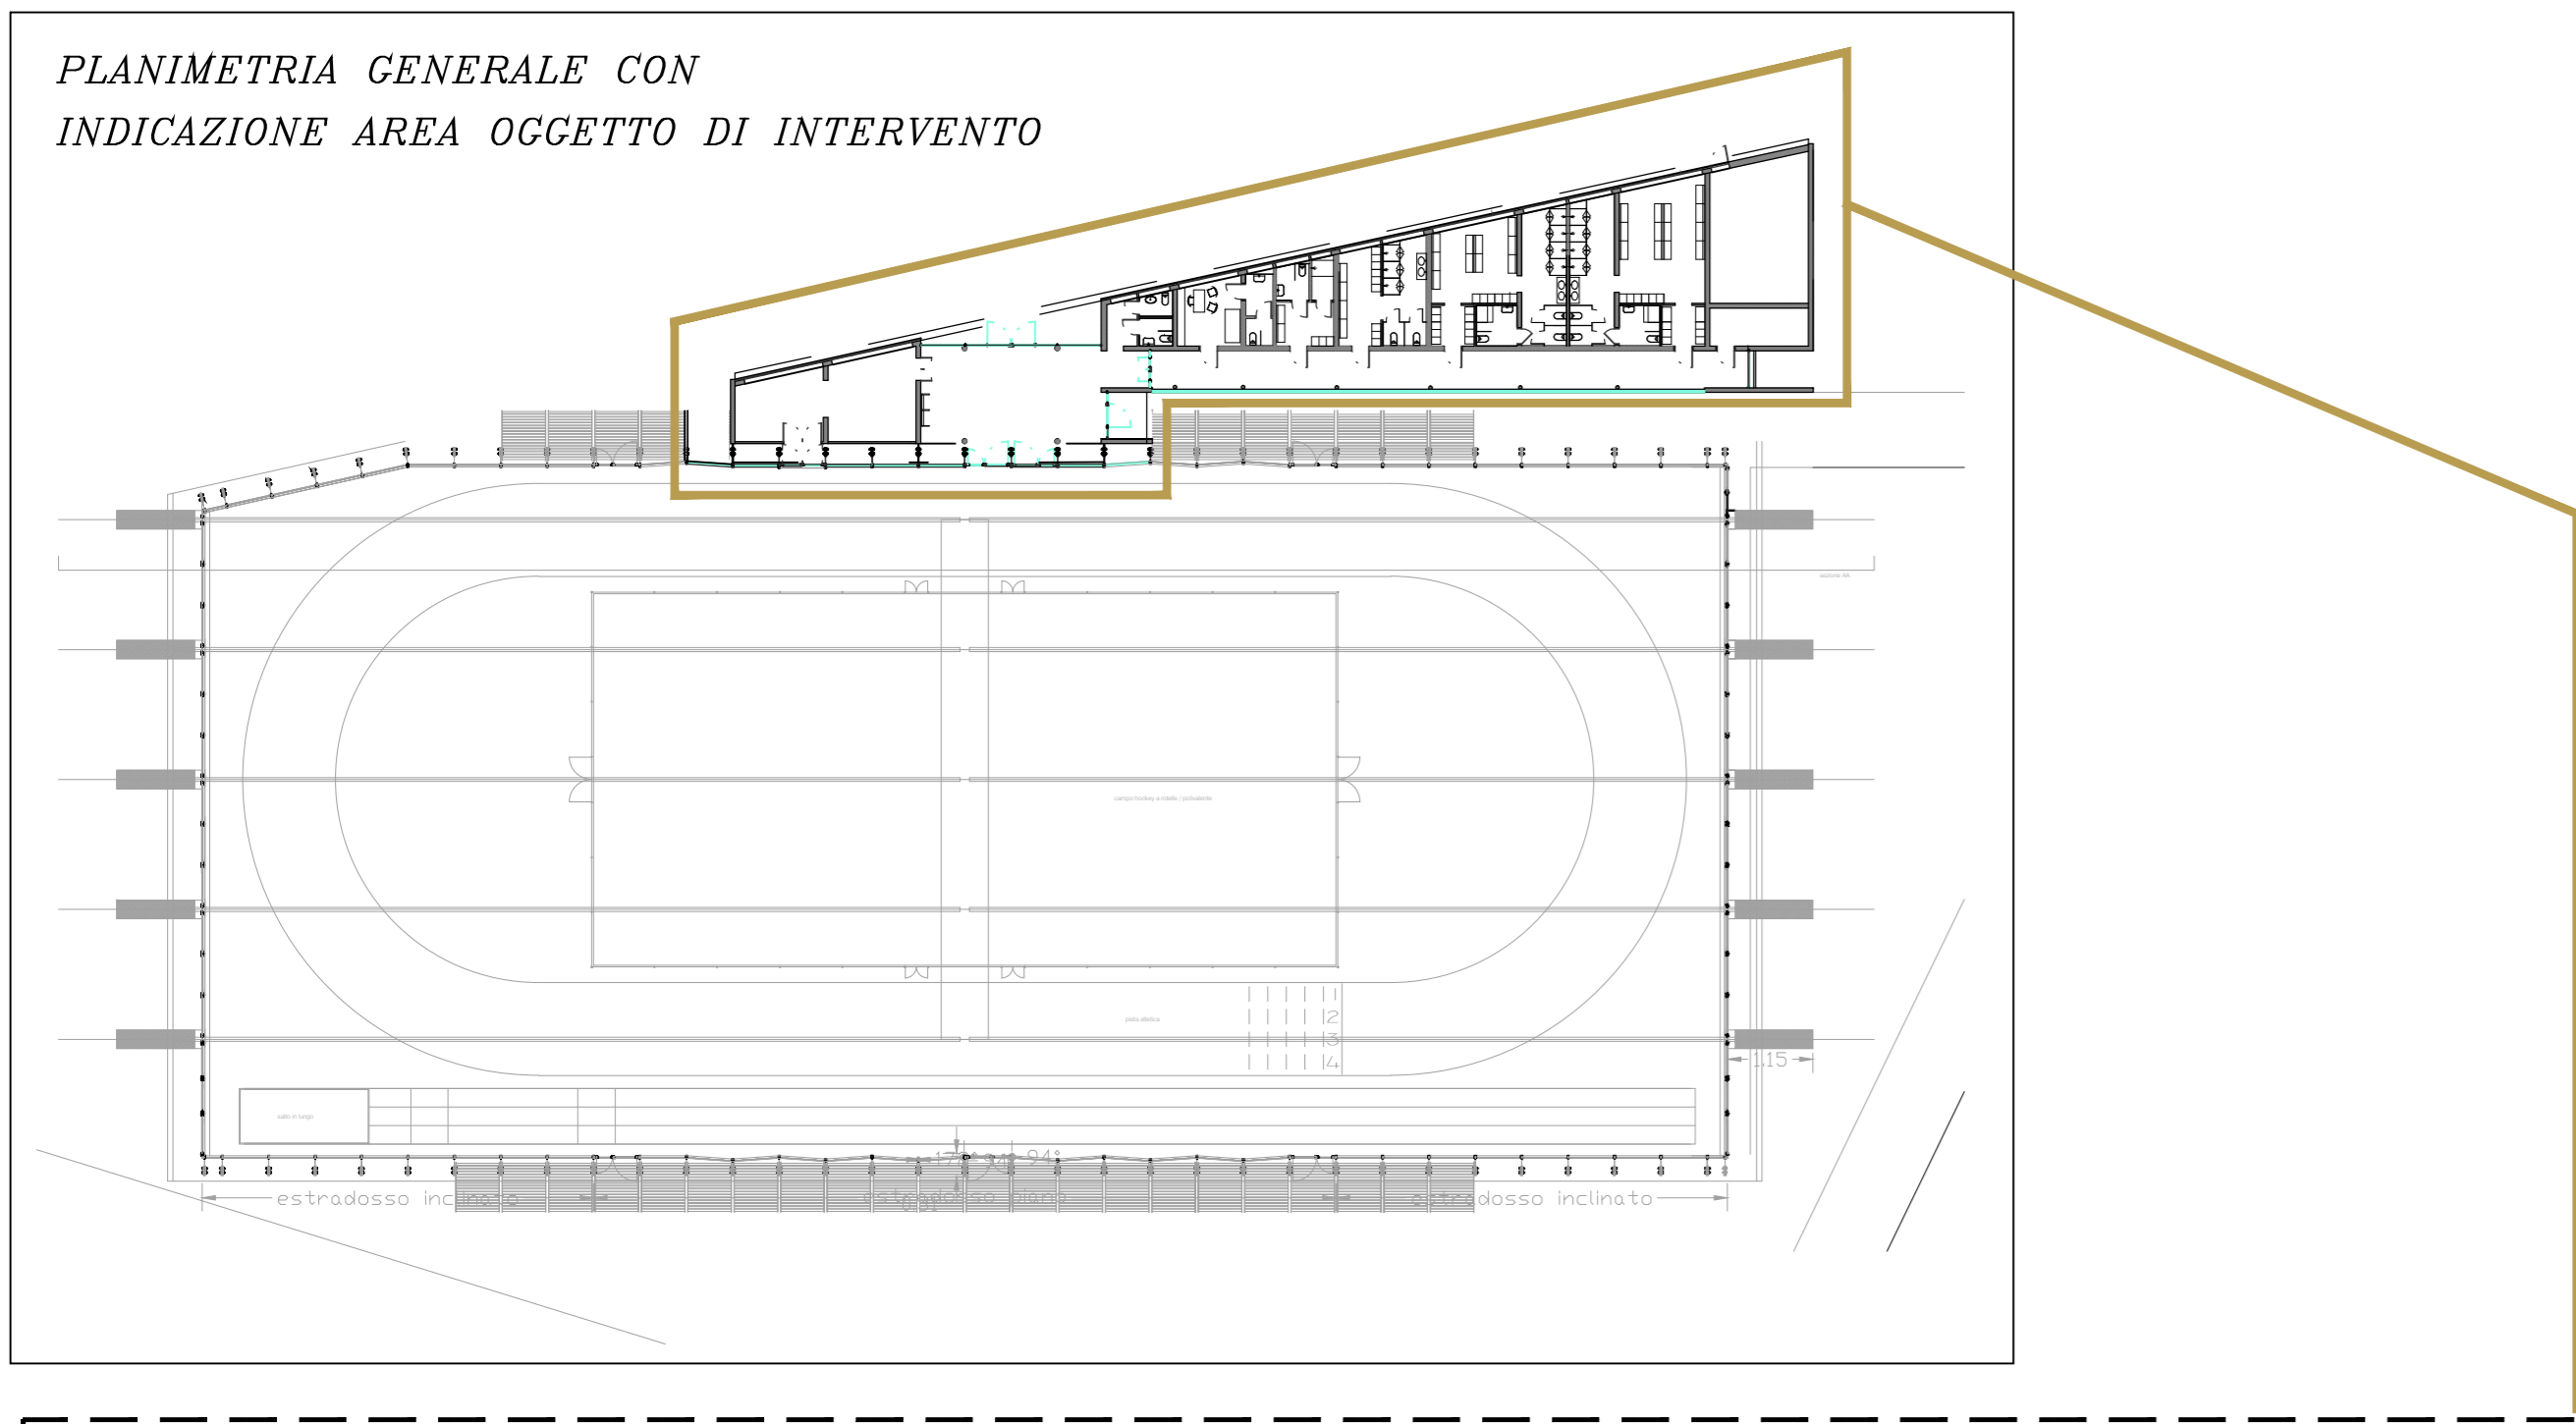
PLANIMETRIA GENERALE CON
INDICAZIONE AREA OGGETTO DI INTERVENTO

sezione AA

campo hockey a rotelle / polivalente

pista atletica

2
3
4

1.15

salto in lungo

estradosso inclinato

estradosso piano

estradosso inclinato